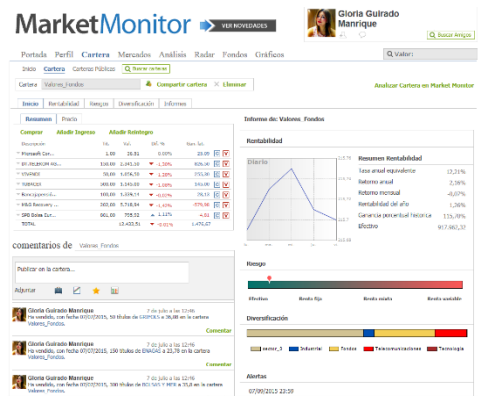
MarketMonitor VER NOVEDADES

Gloria Guirado Manrique

Buscar Amigos

Portada Perfil Cartera Mercados Análisis Radar Fondos Gráficos

Valor:

Inicio Cartera Carteras Públicas Nueva cartera

Cartera Valores_Fondos Compartir cartera Eliminar

Analizar Cartera en Market Monitor

Inicio Rentabilidad Riesgo Diversificación Informes

Resumen Precio

Comprar Añadir Ingreso Añadir Reintegro

Informe de: Valores_Fondos

Rentabilidad

Diario

Resumen Rentabilidad

| | |
|---|---|
| Tasa anual equivalente | 12,21% |
| Retorno anual | 2,38% |
| Retorno mensual | -0,07% |
| Rentabilidad del año | 1,36% |
| Ganancia porcentual histórica | 135,70% |
| Efectivo | 917.960,32 |

comentarios de Valores_Fondos

Publicar en la cartera...

Adjuntar

Gloria Guirado Manrique 7 de julio a las 12:46
Ha vendido, con fecha 07/07/2015, 50 títulos de ERCROS a 38,80 en la cartera Valores_Fondos.
Comentar

Gloria Guirado Manrique 7 de julio a las 12:46
Ha vendido, con fecha 07/07/2015, 100 títulos de ENAGAS a 23,78 en la cartera Valores_Fondos.
Comentar

Gloria Guirado Manrique 7 de julio a las 12:45
Ha vendido, con fecha 07/07/2015, 100 títulos de BCO SAB Y MED a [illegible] en la cartera Valores_Fondos.

Riesgo

Efectivo Renta fija Renta mixta Renta variable

Diversificación

sector_3 Industrial Fondos Telecomunicaciones Tecnología

Alertas

07/09/2015 23:59